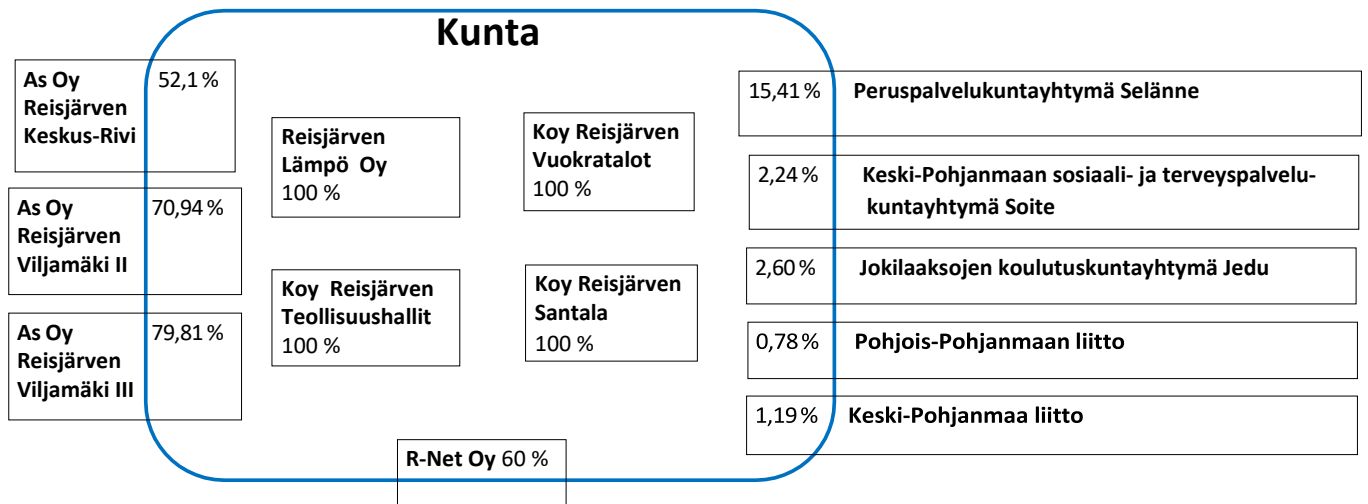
Kunta

As Oy Reisjärven Keskus-Rivi 52,1 %

As Oy Reisjärven Viljamäki II 70,94 %

As Oy Reisjärven Viljamäki III 79,81 %

Reisjärven Lämpö Oy 100 %

Koy Reisjärven Vuokratalot 100 %

Koy Reisjärven Teollisuushallit 100 %

Koy Reisjärven Santala 100 %

R-Net Oy 60 %

15,41 % Peruspalvelukuntayhtymä Selänne

2,24 % Keski-Pohjanmaan sosiaali- ja terveyspalvelukuntayhtymä Soite

2,60 % Jokilaaksojen koulutuskuntayhtymä Jedu

0,78 % Pohjois-Pohjanmaan liitto

1,19 % Keski-Pohjanmaa liitto